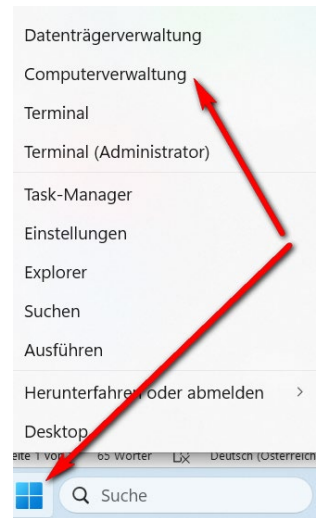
Datenträgerverwaltung
Computerverwaltung
Terminal
Terminal (Administrator)
Task-Manager
Einstellungen
Explorer
Suchen
Ausführen
Herunterfahren oder abmelden >
Desktop
eite 1 von 65 Wörter Deutsch (Österreich
Suche